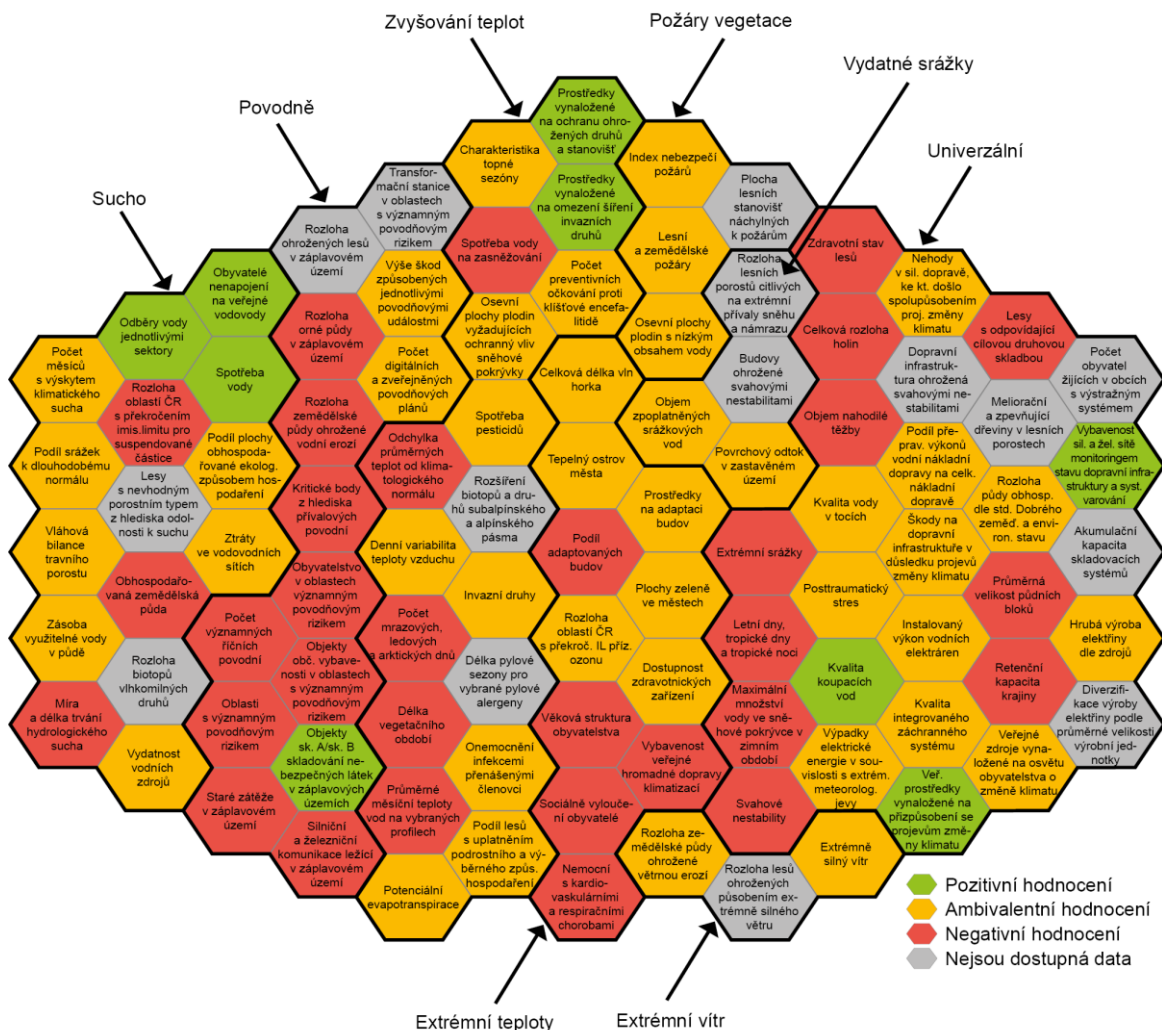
Zvyšování teplot

Požáry vegetace

Vydatné srážky

Povodně

Univerzální

Sucho

Prostředky vynaložené na ochranu ohrožených druhů a stanovišť

Charakteristika topné sezóny

Index nebezpečí požárů

Prostředky vynaložené na omezení šíření invazních druhů

Transformační stanice v oblastech s významným povodňovým rizikem

Plocha lesních stanovišť náchylných k požárům

Rozloha ohrožených lesů v záplavovém území

Spotřeba vody na zasněžování

Lesní a zemědělské požáry

Zdravotní stav lesů

Nehody v sil. dopravě, ke kt. došlo spolupůsobením proj. změny klimatu

Obyvatelé nenapojení na veřejné vodovody

Výše škod způsobených jednotlivými povodňovými událostmi

Počet preventivních očkování proti klíšťové encefalitidě

Rozloha lesních porostů citlivých na extrémní přívaly sněhu a námrazu

Odběry vody jednotlivými sektory

Rozloha orné půdy v záplavovém území

Osevní plochy plodin vyžadujících ochranný vliv sněhové pokrývky

Osevní plochy plodin s nízkým obsahem vody

Celková rozloha holin

Lesy s odpovídající cílovou druhovou skladbou

Počet měsíců s výskytem klimatického sucha

Spotřeba vody

Počet digitálních a zveřejněných povodňových plánů

Celková délka vln horka

Budovy ohrožené svahovými nestabilitami

Dopravní infrastruktura ohrožená svahovými nestabilitami

Počet obyvatel žijících v obcích s výstražným systémem

Rozloha oblastí ČR s překročením imis.limitu pro suspendované částice

Rozloha zemědělské půdy ohrožené vodní erozí

Spotřeba pesticidů

Objem zpoplatněných srážkových vod

Objem nahodilé těžby

Meliorační a zpevňující dřeviny v lesních porostech

Podíl srážek k dlouhodobému normálu

Podíl plochy obhospodařované ekolog. způsobem hospodaření

Odchylka průměrných teplot od klimatologického normálu

Tepelný ostrov města

Povrchový odtok v zastavěném území

Podíl přeprav. výkonů vodní nákladní dopravy na celk. nákladní dopravě

Vybavenost sil. a žel. sítě monitoringem stavu dopravní infrastruktury a syst. varování

Lesy s nevhodným porostním typem z hlediska odolnosti k suchu

Kritické body z hlediska přívalových povodní

Rozšíření biotopů a druhů subalpínského a alpínského pásma

Prostředky na adaptaci budov

Kvalita vody v tocích

Rozloha půdy obhosp. dle std. Dobrého zeměď. a environ. stavu

Vláhová bilance travního porostu

Ztráty ve vodovodních sítích

Denní variabilita teploty vzduchu

Podíl adaptovaných budov

Extrémní srážky

Škody na dopravní infrastruktuře v důsledku projevů změny klimatu

Akumulační kapacita skladovacích systémů

Obhospodařovaná zemědělská půda

Obyvatelstvo v oblastech významným povodňovým rizikem

Invazní druhy

Plochy zeleně ve městech

Posttraumatický stres

Průměrná velikost půdních bloků

Zásoba využitelné vody v půdě

Počet významných říčních povodní

Počet mrazových, ledových a arktických dnů

Rozloha oblastí ČR s překroč. IL příz. ozonu

Letní dny, tropické dny a tropické noci

Instalovaný výkon vodních elektráren

Hrubá výroba elektřiny dle zdrojů

Rozloha biotopů vlhkomilných druhů

Objekty obč. vybavenosti v oblastech s významným povodňovým rizikem

Délka pylové sezony pro vybrané pylové alergeny

Dostupnost zdravotnických zařízení

Kvalita koupacích vod

Retenční kapacita krajiny

Míra a délka trvání hydrologického sucha

Oblasti s významným povodňovým rizikem

Délka vegetačního období

Věková struktura obyvatelstva

Maximální množství vody ve sněhové pokrývce v zimním období

Kvalita integrovaného záchranného systému

Diverzifikace výroby elektřiny podle průměrné velikosti výrobní jednotky

Vydatnost vodních zdrojů

Objekty sk. A/sk. B skladování nebezpečných látek v záplavových územích

Onemocnění infekcemi přenášenými členovci

Vybavenost veřejné hromadné dopravy klimatizací

Výpadky elektrické energie v souvislosti s extrém. meteorolog. jevy

Veřejné zdroje vynaložené na osvětu obyvatelstva o změně klimatu

Staré zátěže v záplavovém území

Průměrné měsíční teploty vod na vybraných profilech

Sociálně vyloučení obyvatelé

Svahové nestability

Veř. prostředky vynaložené na přizpůsobení se projevům změny klimatu

Silniční a železniční komunikace ležící v záplavovém území

Podíl lesů s uplatněním podrostního a výběrného způs. hospodaření

Rozloha zemědělské půdy ohrožené větrnou erozí

Extrémně silný vítr

Potenciální evapotranspirace

Nemocní s kardiovaskulárními a respiračními chorobami

Rozloha lesů ohrožených působením extrémně silného větru

Pozitivní hodnocení
Ambivalentní hodnocení
Negativní hodnocení
Nejsou dostupná data

Extrémní teploty

Extrémní vítr